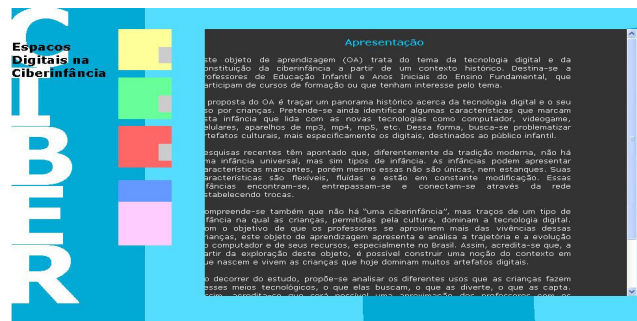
CIBER

Espaços Digitais na Ciberinfância

Apresentação

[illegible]ste objeto de aprendizagem (OA) trata do tema da tecnologia digital e da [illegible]onstituição da ciberinfância a partir de um contexto histórico. Destina-se a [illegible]rofessores de Educação Infantil e Anos Iniciais do Ensino Fundamental, que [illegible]articipam de cursos de formação ou que tenham interesse pelo tema.

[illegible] proposta do OA é traçar um panorama histórico acerca da tecnologia digital e o seu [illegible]so por crianças. Pretende-se ainda identificar algumas características que marcam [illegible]sta infância que lida com as novas tecnologias como computador, videogame, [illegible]elulares, aparelhos de mp3, mp4, mp5, etc. Dessa forma, busca-se problematizar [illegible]rtefatos culturais, mais especificamente os digitais, destinados ao público infantil.

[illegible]esquisas recentes têm apontado que, diferentemente da tradição moderna, não há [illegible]ma infância universal, mas sim tipos de infância. As infâncias podem apresentar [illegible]aracterísticas marcantes, porém mesmo essas não são únicas, nem estanques. Suas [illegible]aracterísticas são flexíveis, fluídas e estão em constante modificação. Essas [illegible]fâncias encontram-se, entrepassam-se e conectam-se através da rede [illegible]stabelecendo trocas.

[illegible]ompreende-se também que não há "uma ciberinfância", mas traços de um tipo de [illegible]fância na qual as crianças, permitidas pela cultura, dominam a tecnologia digital. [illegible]om o objetivo de que os professores se aproximem mais das vivências dessas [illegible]rianças, este objeto de aprendizagem apresenta e analisa a trajetória e a evolução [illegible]o computador e de seus recursos, especialmente no Brasil. Assim, acredita-se que, a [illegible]artir da exploração deste objeto, é possível construir uma noção do contexto em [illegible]ue nascem e vivem as crianças que hoje dominam muitos artefatos digitais.

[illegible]o decorrer do estudo, propõe-se analisar os diferentes usos que as crianças fazem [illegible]esses meios tecnológicos, o que elas buscam, o que as diverte, o que as capta. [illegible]